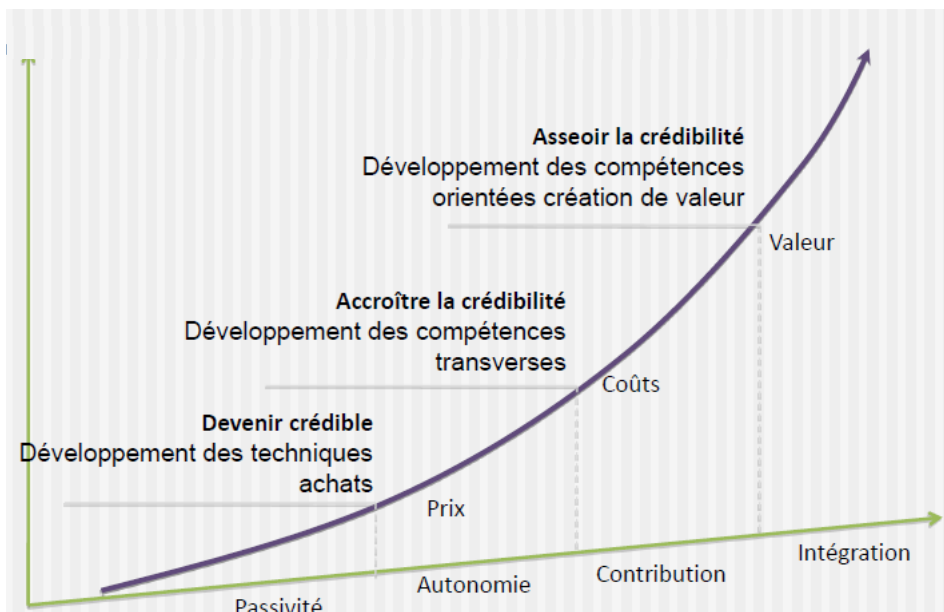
Asseoir la crédibilité
Développement des compétences orientées création de valeur

Valeur

Accroître la crédibilité
Développement des compétences transverses

Coûts

Devenir crédible
Développement des techniques achats

Prix

Intégration

Contribution

Autonomie

Passivité